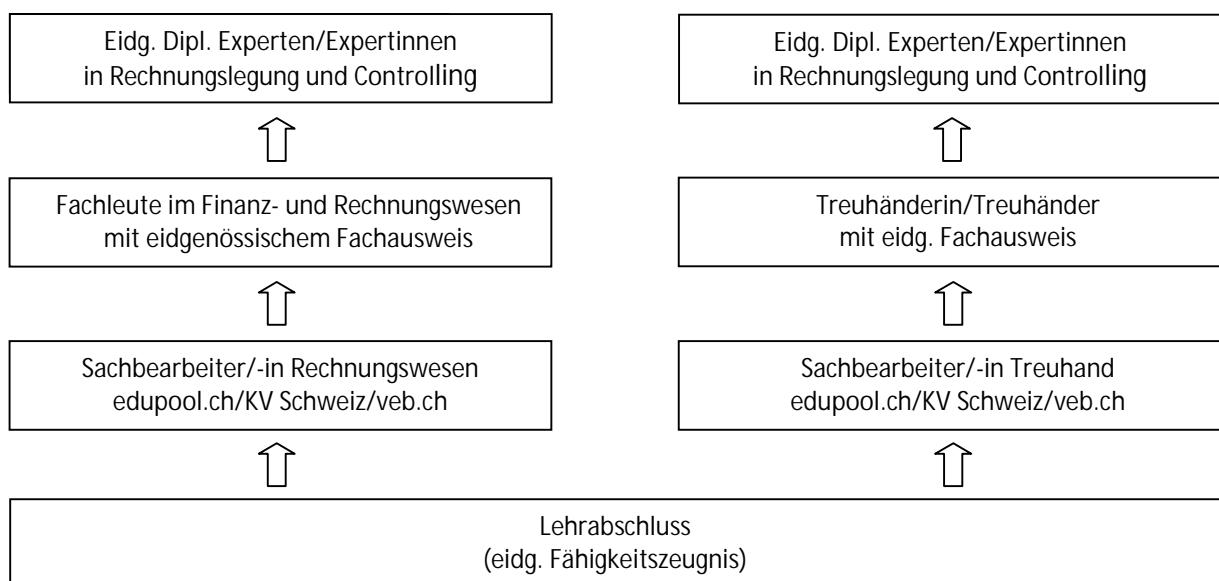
Eidg. Dipl. Experten/Expertinnen in Rechnungslegung und Controlling

Fachleute im Finanz- und Rechnungswesen mit eidgenössischem Fachausweis

Sachbearbeiter/-in Rechnungswesen edupool.ch/KV Schweiz/veb.ch

Eidg. Dipl. Experten/Expertinnen in Rechnungslegung und Controlling

Treuhänderin/Treuhänder mit eidg. Fachausweis

Sachbearbeiter/-in Treuhand edupool.ch/KV Schweiz/veb.ch

Lehrabschluss (eidg. Fähigkeitszeugnis)